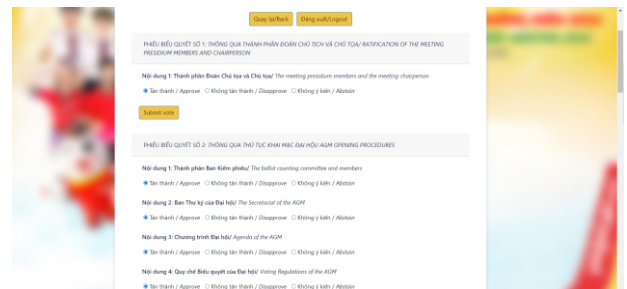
Quay lại/Back Đăng xuất/Logout

PHIẾU BIỂU QUYẾT SỐ 1: THÔNG QUA THÀNH PHẦN ĐOÀN CHỦ TỊCH VÀ CHỦ TỌA/ RATIFICATION OF THE MEETING PRESIDIUM MEMBERS AND CHAIRPERSON

Nội dung 1: Thành phần Đoàn Chủ tọa và Chủ tọa/ The meeting presidium members and the meeting chairperson

Tán thành / Approve Không tán thành / Disapprove Không ý kiến / Abstain

Submit vote

PHIẾU BIỂU QUYẾT SỐ 2: THÔNG QUA THỦ TỤC KHAI MẠC ĐẠI HỘI/ AGM OPENING PROCEDURES

Nội dung 1: Thành phần Ban Kiểm phiếu/ The ballot counting committee and members

Tán thành / Approve Không tán thành / Disapprove Không ý kiến / Abstain

Nội dung 2: Ban Thư ký của Đại hội/ The Secretariat of the AGM

Tán thành / Approve Không tán thành / Disapprove Không ý kiến / Abstain

Nội dung 3: Chương trình Đại hội/ Agenda of the AGM

Tán thành / Approve Không tán thành / Disapprove Không ý kiến / Abstain

Nội dung 4: Quy chế Biểu quyết của Đại hội/ Voting Regulations of the AGM

Tán thành / Approve Không tán thành / Disapprove Không ý kiến / Abstain